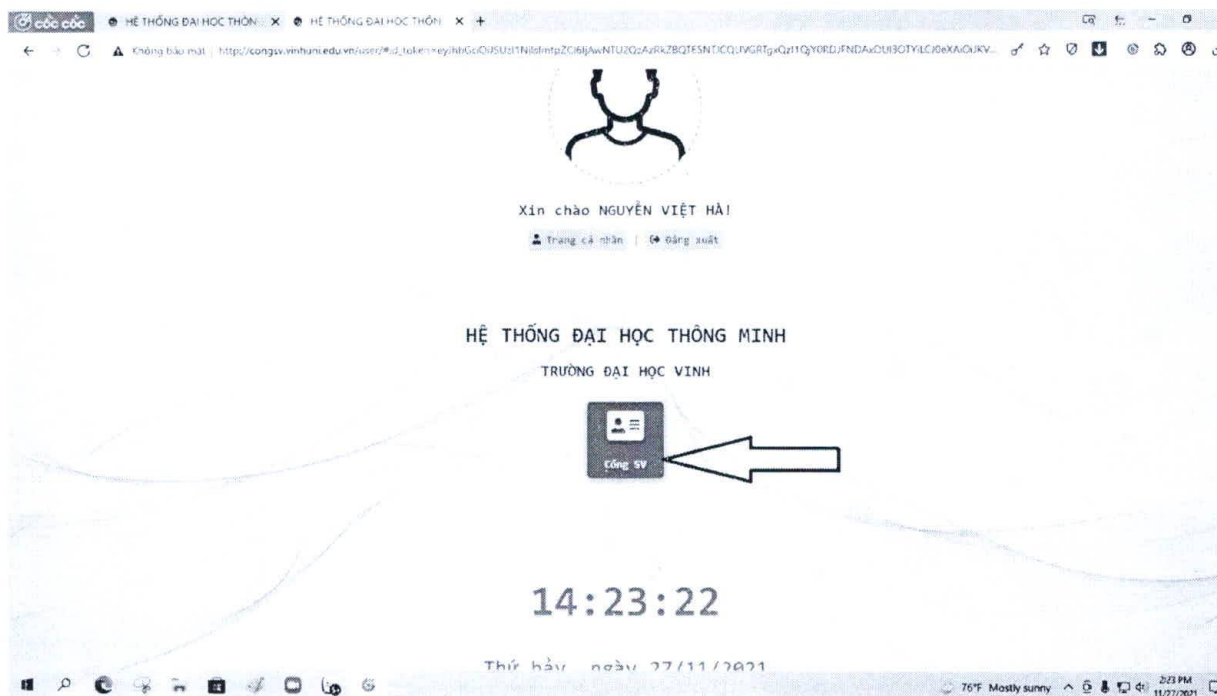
cốc cốc
HỆ THỐNG ĐẠI HỌC THÔN ×
HỆ THỐNG ĐẠI HỌC THÔN ×
+

Không bảo mật | http://congsv.vinhuni.edu.vn/user/#id_token=eyJhbGciOiJSUzI1NiIsImtpZCI6IjAwNTU2QzAzRkZBQTE5NTJCQUVGRTgxQzI1QjY0RDJFNDAxOUI3OTYiLCJ0eXAiOiJKV...

Xin chào NGUYỄN VIỆT HÀ!

Trang cá nhân | Đăng xuất

HỆ THỐNG ĐẠI HỌC THÔNG MINH

TRƯỜNG ĐẠI HỌC VINH

Cổng SV

14:23:22

Thứ bảy, ngày 27/11/2021

76°F Mostly sunny
2:23 PM
11/27/2021